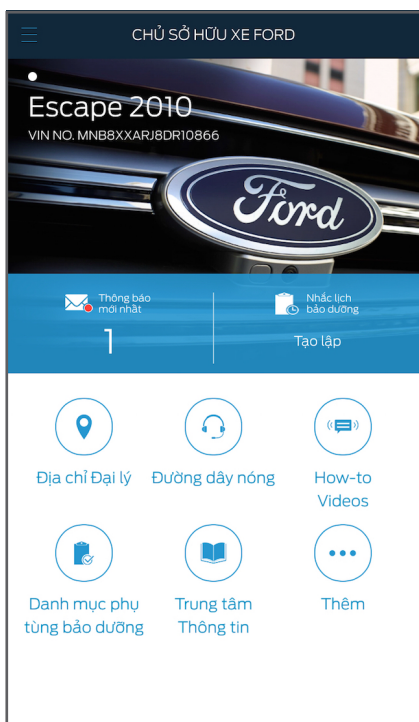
CHỦ SỞ HỮU XE FORD

Escape 2010
VIN NO. MNB8XXARJ8DR10866

Ford

Thông báo mới nhất
1

Nhắc lịch bảo dưỡng
Tạo lập

Địa chỉ Đại lý

Đường dây nóng

How-to Videos

Danh mục phụ tùng bảo dưỡng

Trung tâm Thông tin

Thêm